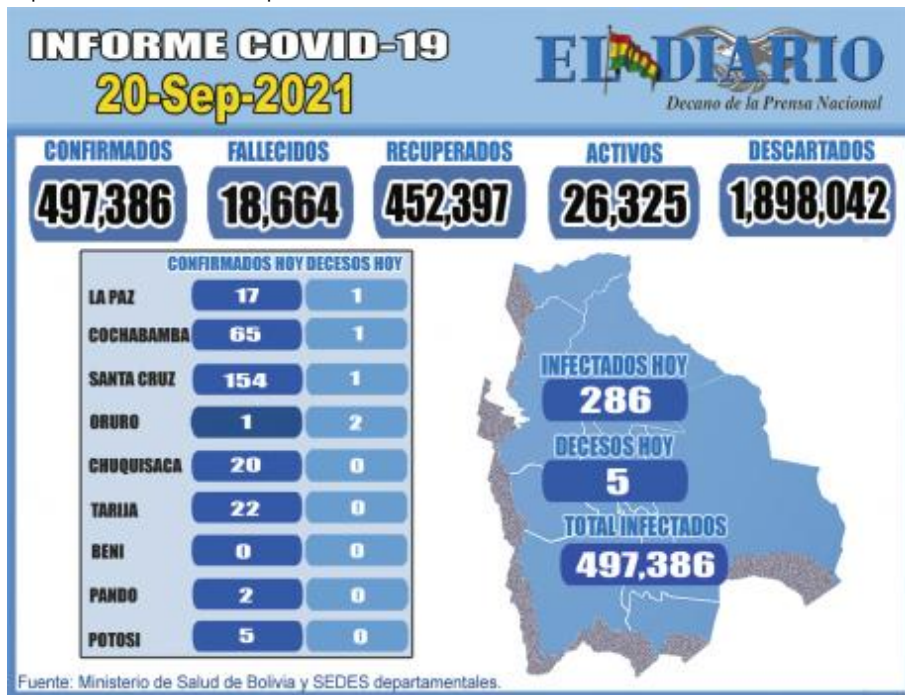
INFORME COVID-19
20-Sep-2021

EL DIARIO
Decano de la Prensa Nacional

| CONFIRMADOS | FALLECIDOS | RECUPERADOS | ACTIVOS | DESCARTADOS |
|---|---|---|---|---|
| 497,386 | 18,664 | 452,397 | 26,325 | 1,898,042 |

| | CONFIRMADOS HOY | DECESOS HOY |
|---|---|---|
| LA PAZ | 17 | 1 |
| COCHABAMBA | 65 | 1 |
| SANTA CRUZ | 154 | 1 |
| ORURO | 1 | 2 |
| CHUQUISACA | 20 | 0 |
| TARIJA | 22 | 0 |
| BENI | 0 | 0 |
| PANDO | 2 | 0 |
| POTOSI | 5 | 0 |

INFECTADOS HOY
286

DECESOS HOY
5

TOTAL INFECTADOS
497,386

Fuente: Ministerio de Salud de Bolivia y SEDES departamentales.